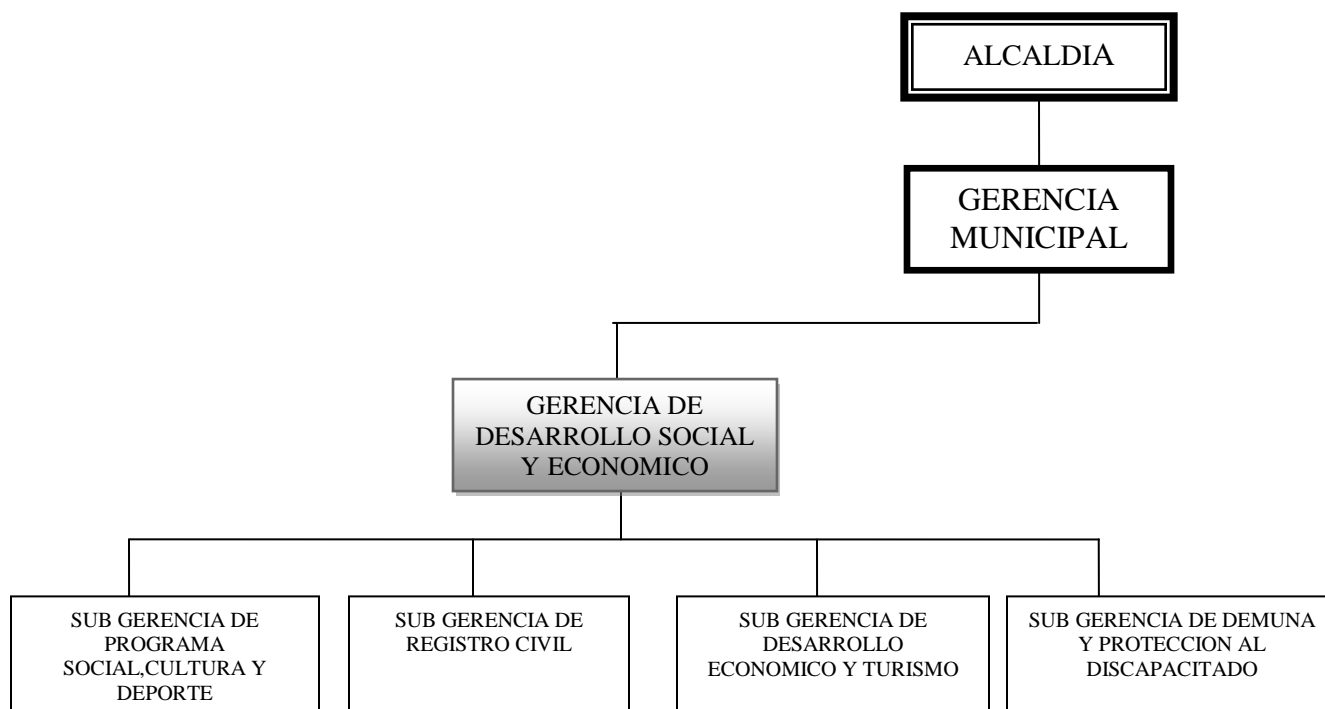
ALCALDIA

GERENCIA MUNICIPAL

GERENCIA DE DESARROLLO SOCIAL Y ECONOMICO

SUB GERENCIA DE PROGRAMA SOCIAL,CULTURA Y DEPORTE

SUB GERENCIA DE REGISTRO CIVIL

SUB GERENCIA DE DESARROLLO ECONOMICO Y TURISMO

SUB GERENCIA DE DEMUNA Y PROTECCION AL DISCAPACITADO